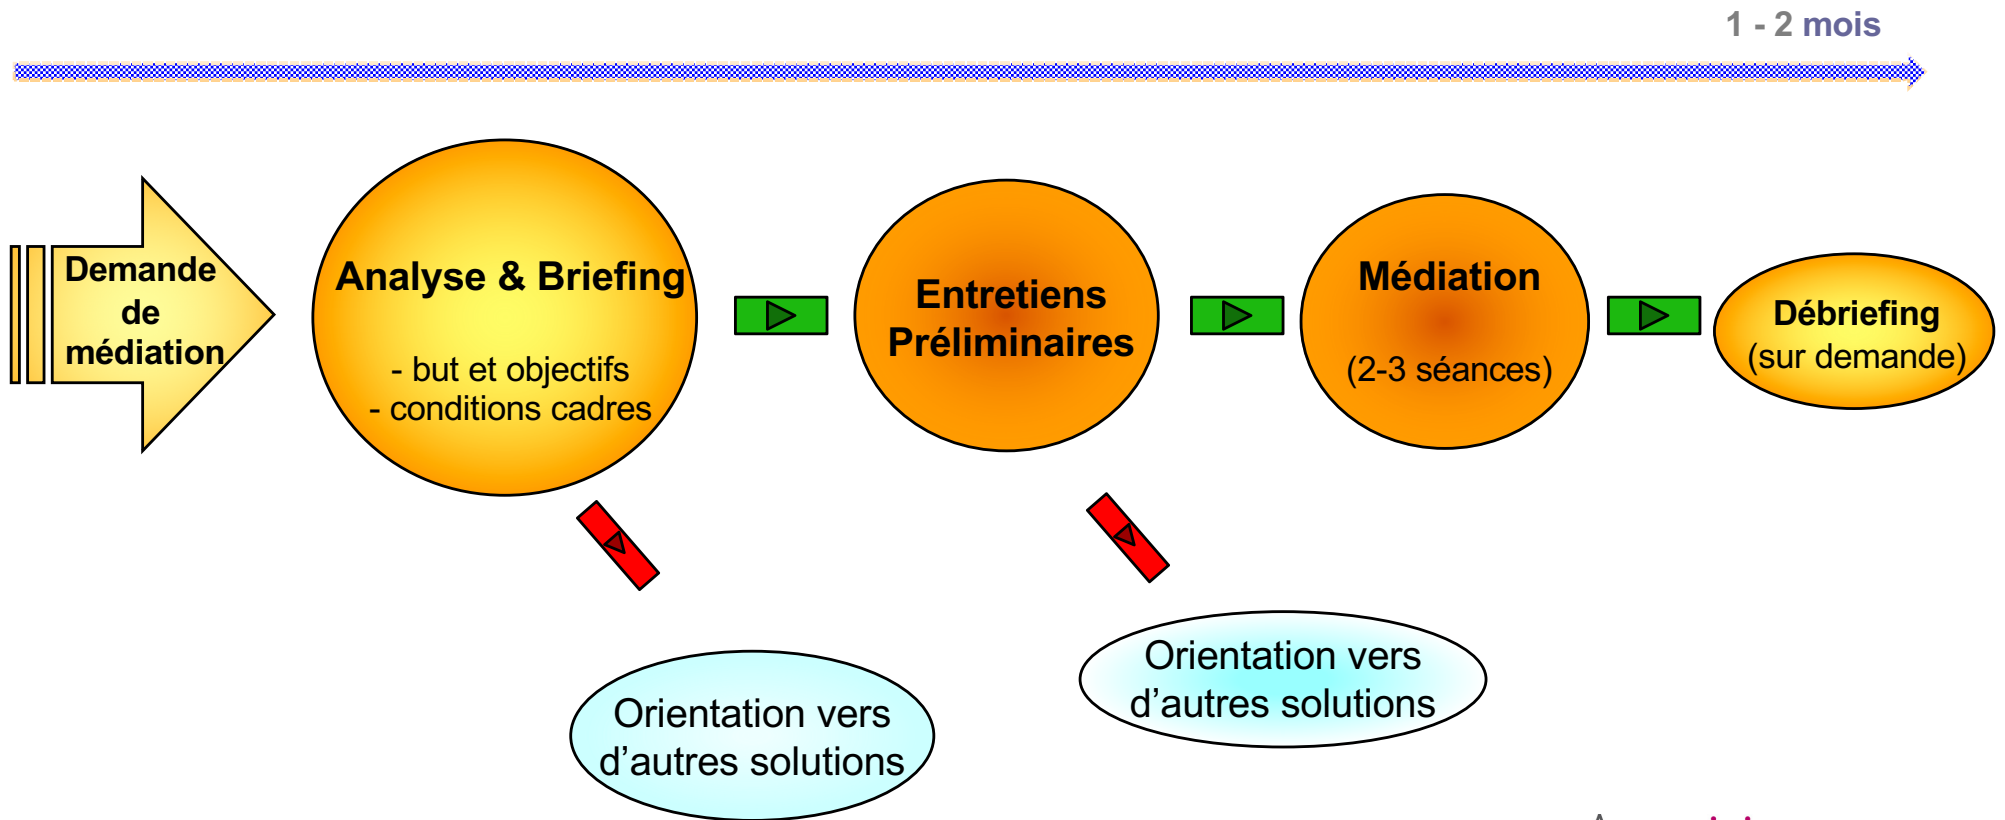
1 - 2 mois

Demande de médiation

Analyse & Briefing

- but et objectifs
- conditions cadres

Entretiens Préliminaires

Médiation

(2-3 séances)

Débriefing
(sur demande)

Orientation vers d'autres solutions

Orientation vers d'autres solutions

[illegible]